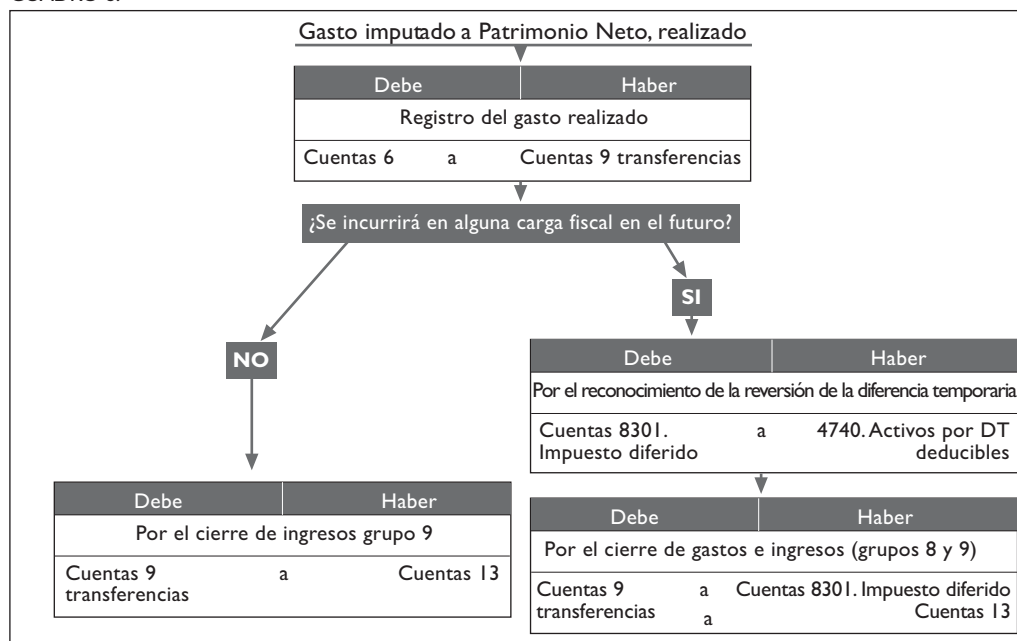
Gasto imputado a Patrimonio Neto, realizado

| Debe | Haber |
|---|---|
| Registro del gasto realizado | |
| Cuentas 6 a | Cuentas 9 transferencias |

¿Se incurrirá en alguna carga fiscal en el futuro?

SI

| Debe | Haber |
|---|---|
| Por el reconocimiento de la reversión de la diferencia temporaria | |
| Cuentas 8301. Impuesto diferido a | 4740. Activos por DT deducibles |

| Debe | Haber |
|---|---|
| Por el cierre de gastos e ingresos (grupos 8 y 9) | |
| Cuentas 9 transferencias a | Cuentas 8301. Impuesto diferido |
| a | Cuentas 13 |

NO

| Debe | Haber |
|---|---|
| Por el cierre de ingresos grupo 9 | |
| Cuentas 9 transferencias a | Cuentas 13 |